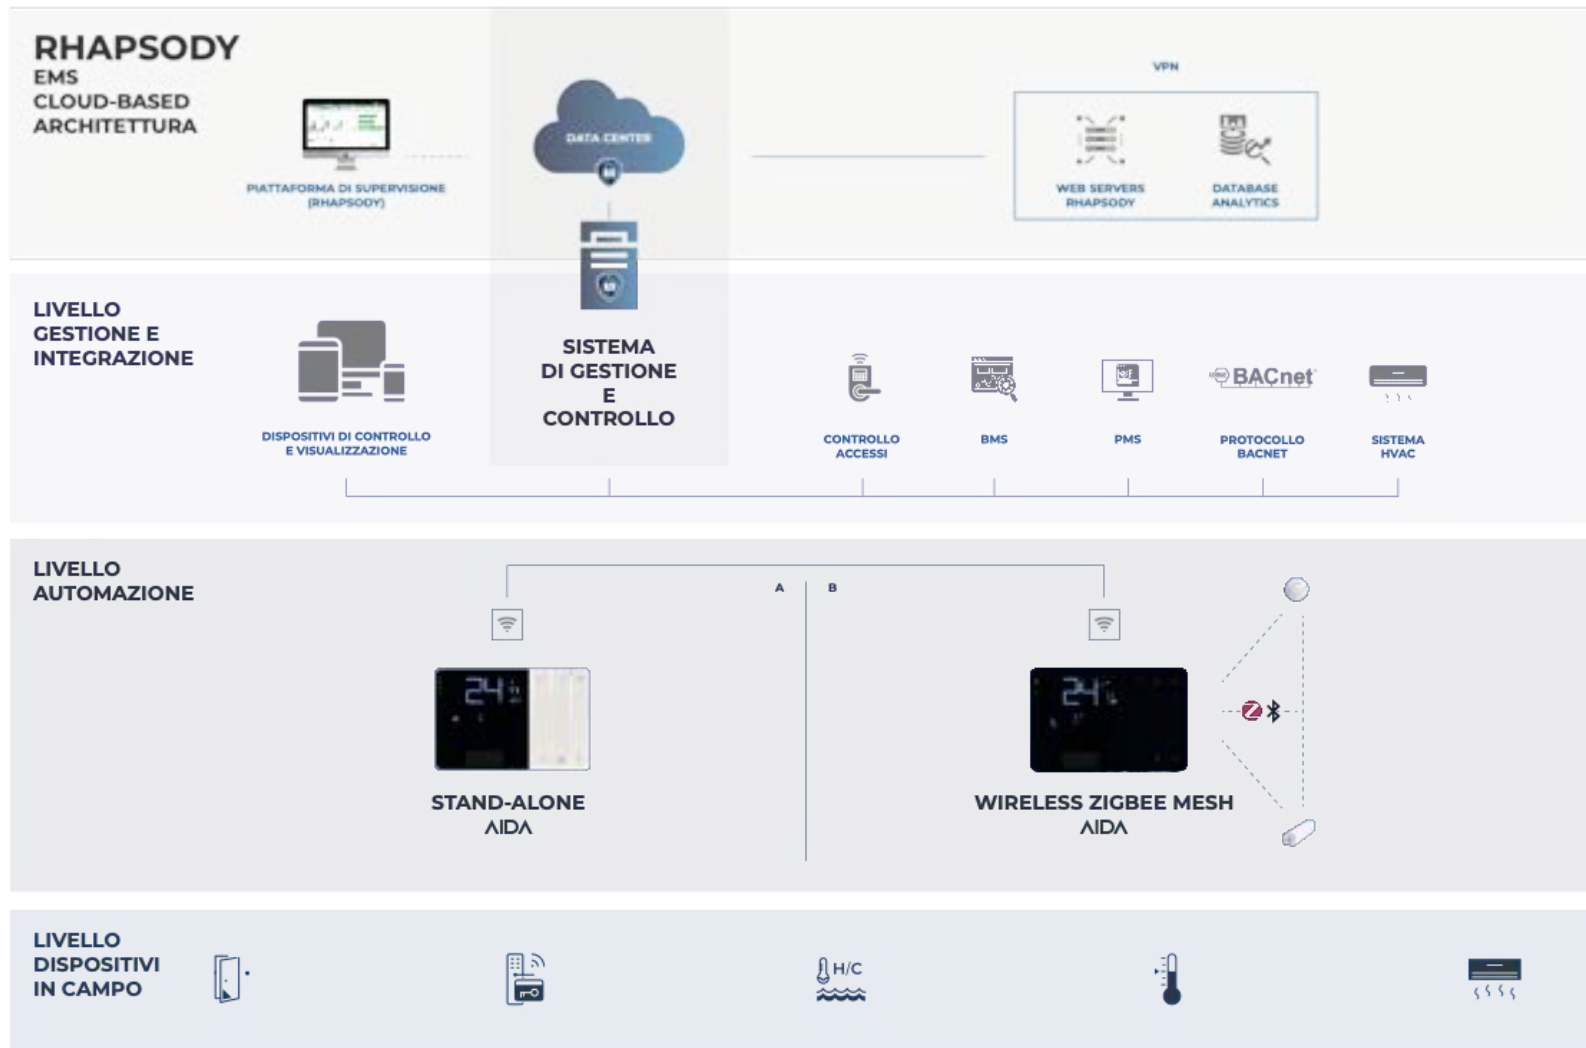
RHAPSODY
EMS
CLOUD-BASED
ARCHITETTURA

PIATTAFORMA DI SUPERVISIONE (RHAPSODY)

DATA CENTER

VPN

WEB SERVERS RHAPSODY

DATABASE ANALYTICS

LIVELLO GESTIONE E INTEGRAZIONE

DISPOSITIVI DI CONTROLLO E VISUALIZZAZIONE

SISTEMA DI GESTIONE E CONTROLLO

CONTROLLO ACCESSI

BMS

PMS

BACnet

PROTOCOLLO BACNET

SISTEMA HVAC

LIVELLO AUTOMAZIONE

A

B

24

STAND-ALONE
AIDA

24

WIRELESS ZIGBEE MESH
AIDA

LIVELLO DISPOSITIVI IN CAMPO

H/C